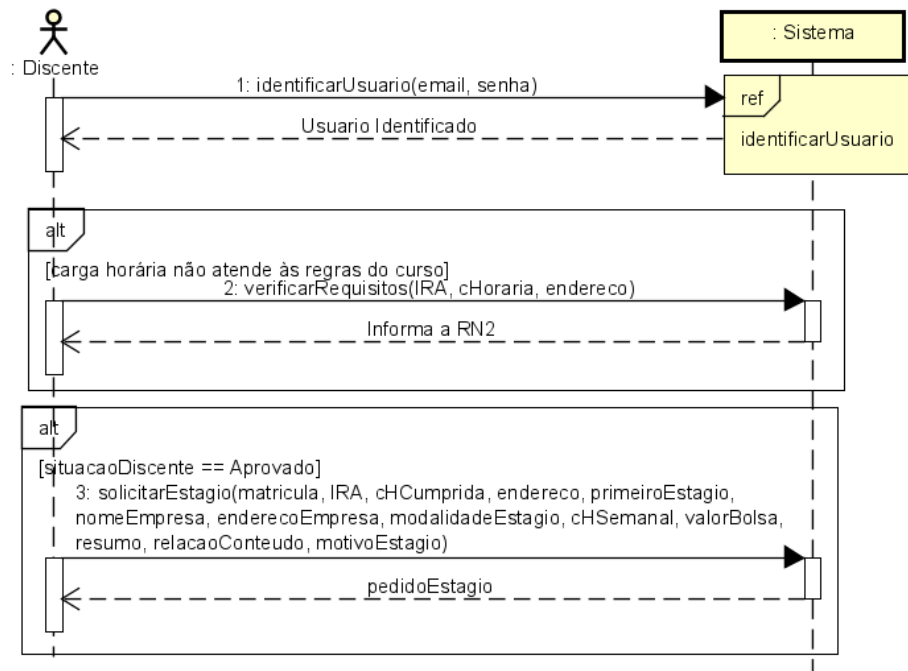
: Discente

: Sistema

1: identificarUsuario(email, senha)

ref

identificarUsuario

Usuario Identificado

alt

[carga horária não atende às regras do curso]

2: verificarRequisitos(IRA, cHoraria, endereco)

Informa a RN2

alt

[situacaoDiscente == Aprovado]

3: solicitarEstagio(matricula, IRA, cHCumprida, endereco, primeiroEstagio, nomeEmpresa, enderecoEmpresa, modalidadeEstagio, cHSemanal, valorBolsa, resumo, relacaoConteudo, motivoEstagio)

pedidoEstagio